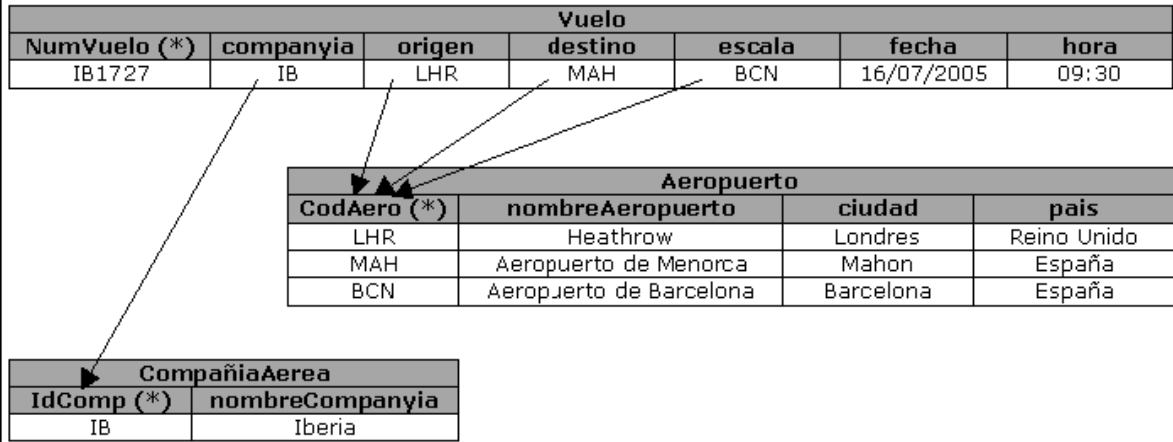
Vuelo

| NumVuelo (*) | companyia | origen | destino | escala | fecha | hora |
|---|---|---|---|---|---|---|
| IB1727 | IB | LHR | MAH | BCN | 16/07/2005 | 09:30 |

Aeropuerto

| CodAero (*) | nombreAeropuerto | ciudad | pais |
|---|---|---|---|
| LHR | Heathrow | Londres | Reino Unido |
| MAH | Aeropuerto de Menorca | Mahon | España |
| BCN | Aeropuerto de Barcelona | Barcelona | España |

CompañiaAerea

| IdComp (*) | nombreCompanyia |
|---|---|
| IB | Iberia |